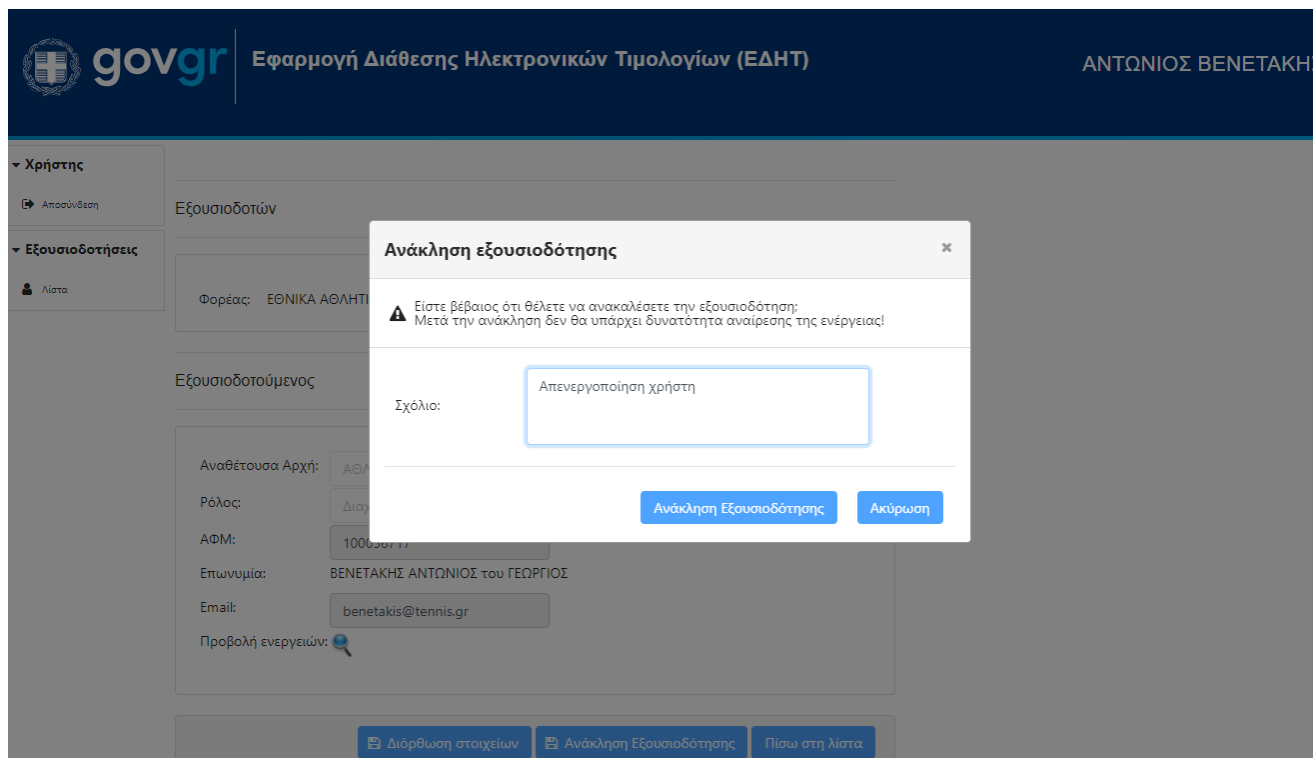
govgr Εφαρμογή Διάθεσης Ηλεκτρονικών Τιμολογίων (ΕΔΗΤ)

ΑΝΤΩΝΙΟΣ ΒΕΝΕΤΑΚΗ

Χρήστης
Αποσύνδεση
Εξουσιοδοτήσεις
Λίστα

Εξουσιοδοτών

Φορέας: ΕΘΝΙΚΑ ΑΘΛΗΤΙ

Εξουσιοδοτούμενος

Αναθέτουσα Αρχή: ΑΘΛ
Ρόλος: Διαχ
ΑΦΜ: 100056717
Επωνυμία: ΒΕΝΕΤΑΚΗΣ ΑΝΤΩΝΙΟΣ του ΓΕΩΡΓΙΟΣ
Email: benetakis@tennis.gr
Προβολή ενεργειών:

Διόρθωση στοιχείων
Ανάκληση Εξουσιοδότησης
Πίσω στη λίστα

Ανάκληση εξουσιοδότησης
×
Είστε βέβαιος ότι θέλετε να ανακαλέσετε την εξουσιοδότηση;
Μετά την ανάκληση δεν θα υπάρχει δυνατότητα αναίρεσης της ενέργειας!

Σχόλιο: Απενεργοποίηση χρήστη

Ανάκληση Εξουσιοδότησης
Ακύρωση